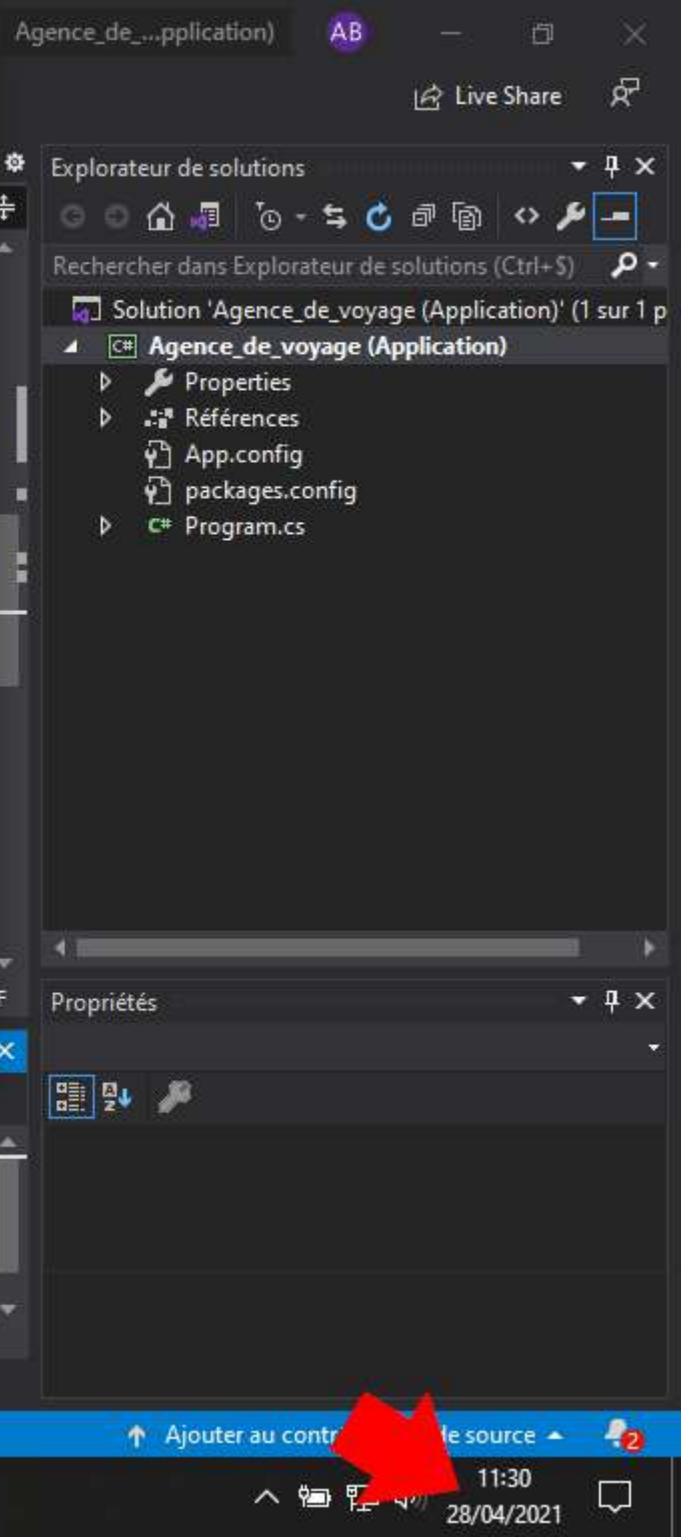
Agence_de_...pplication)
AB
Live Share
Explorateur de solutions
Rechercher dans Explorateur de solutions (Ctrl+$)
Solution 'Agence_de_voyage (Application)' (1 sur 1 p
Agence_de_voyage (Application)
Properties
Références
App.config
packages.config
Program.cs
Propriétés
Ajouter au contr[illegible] de source
2
11:30
28/04/2021